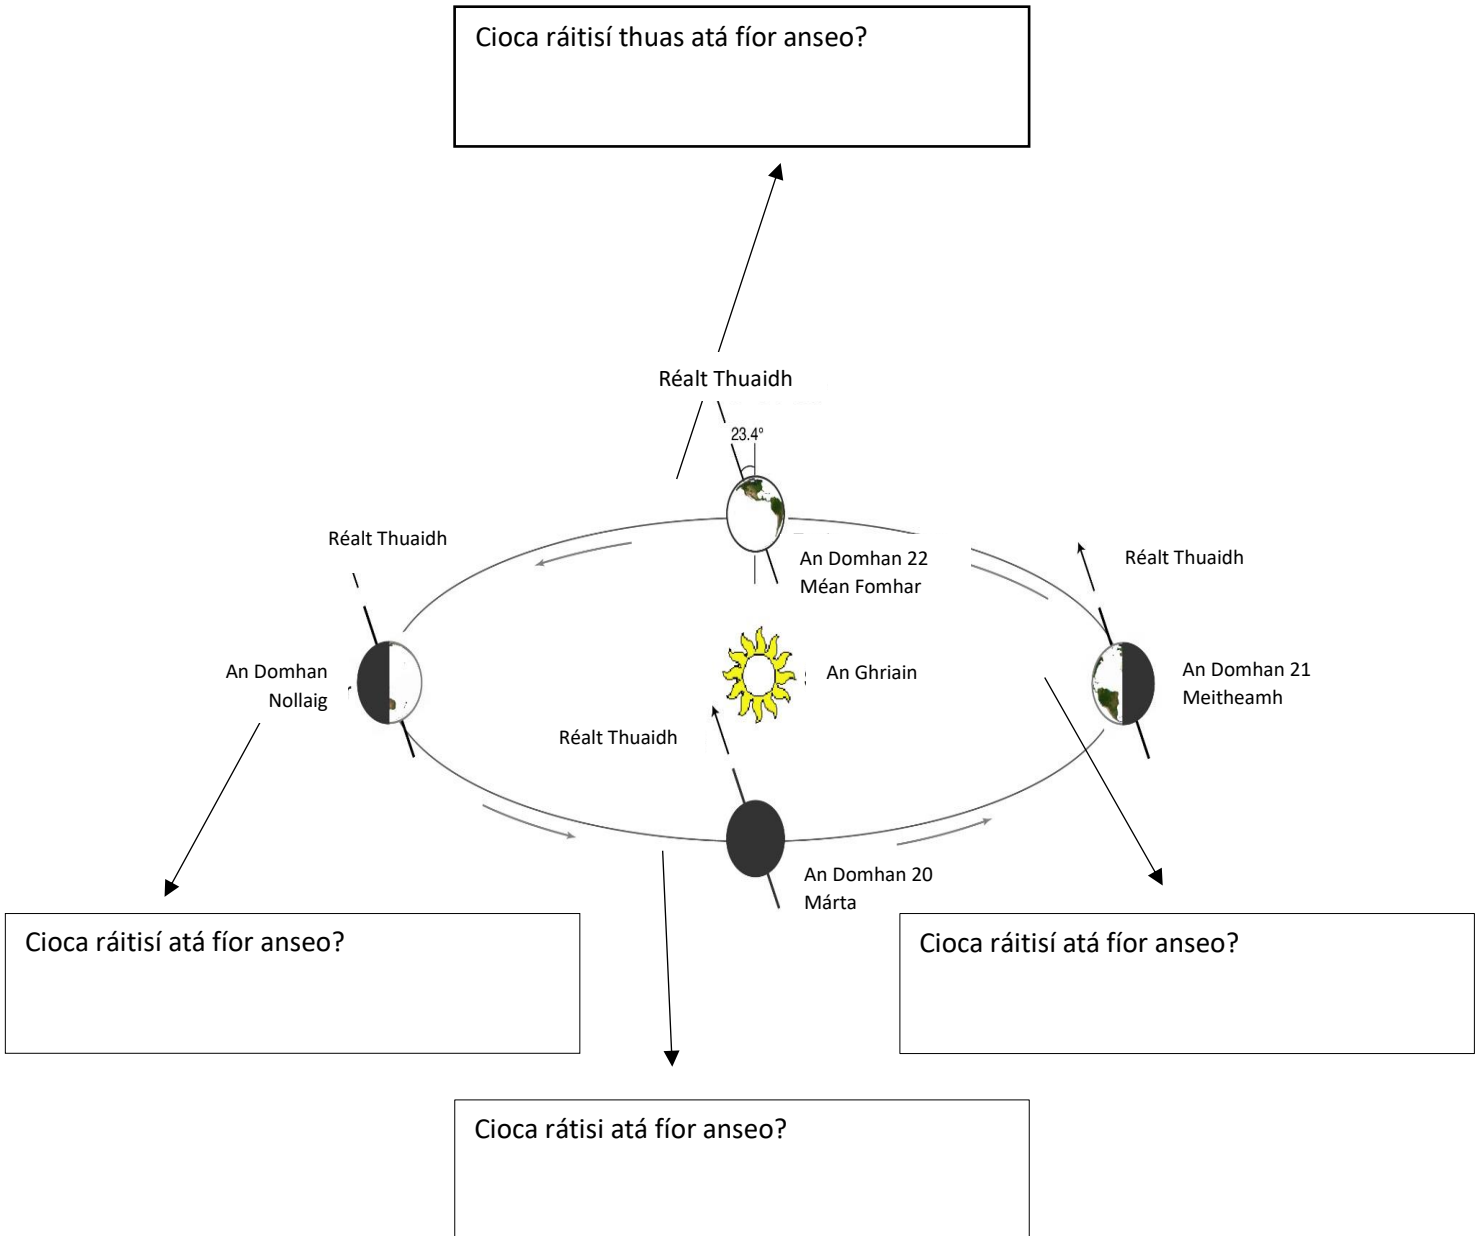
Cioca ráitisí thuas atá fíor anseo?

Réalt Thuaidh

23.4°

Réalt Thuaidh

An Domhan 22 Méan Fomhar

Réalt Thuaidh

An Domhan Nollaig

An Ghriain

An Domhan 21 Meitheamh

Réalt Thuaidh

An Domhan 20 Márta

Cioca ráitisí atá fíor anseo?

Cioca ráitisí atá fíor anseo?

Cioca rátisi atá fíor anseo?